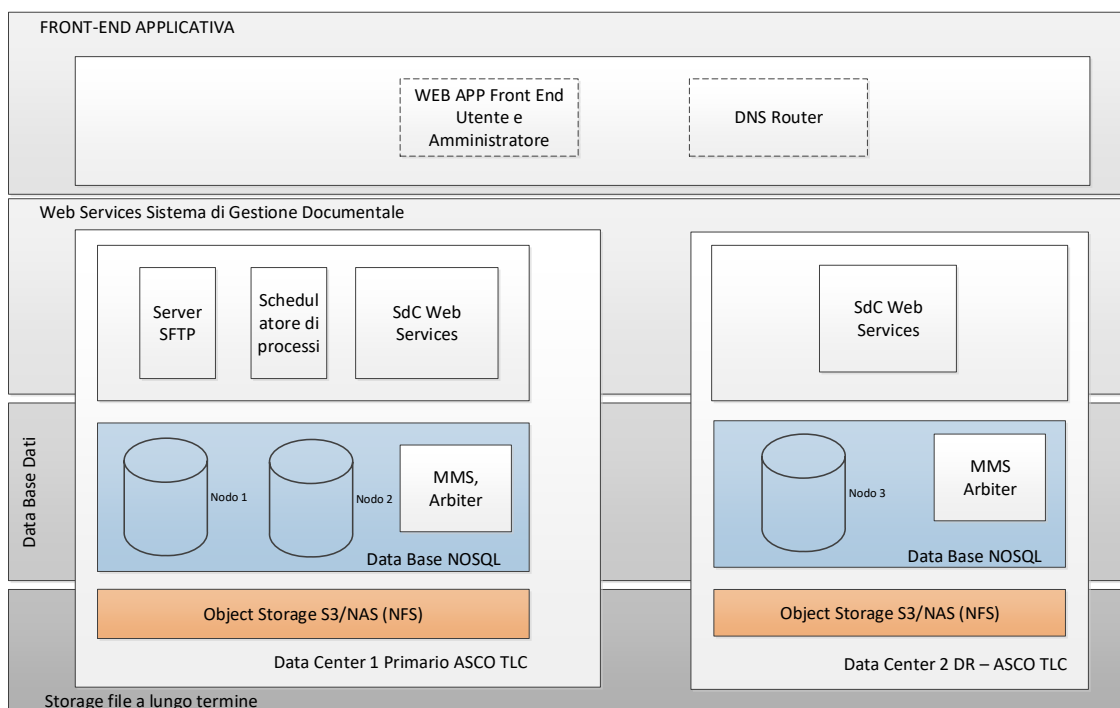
FRONT-END APPLICATIVA

WEB APP Front End Utente e Amministratore

DNS Router

Web Services Sistema di Gestione Documentale

Server SFTP

Schedulatore di processi

SdC Web Services

SdC Web Services

Data Base Dati

Nodo 1

Nodo 2

MMS, Arbiter

Data Base NOSQL

Nodo 3

MMS Arbiter

Data Base NOSQL

Object Storage S3/NAS (NFS)

Object Storage S3/NAS (NFS)

Data Center 1 Primario ASCO TLC

Data Center 2 DR – ASCO TLC

Storage file a lungo termine